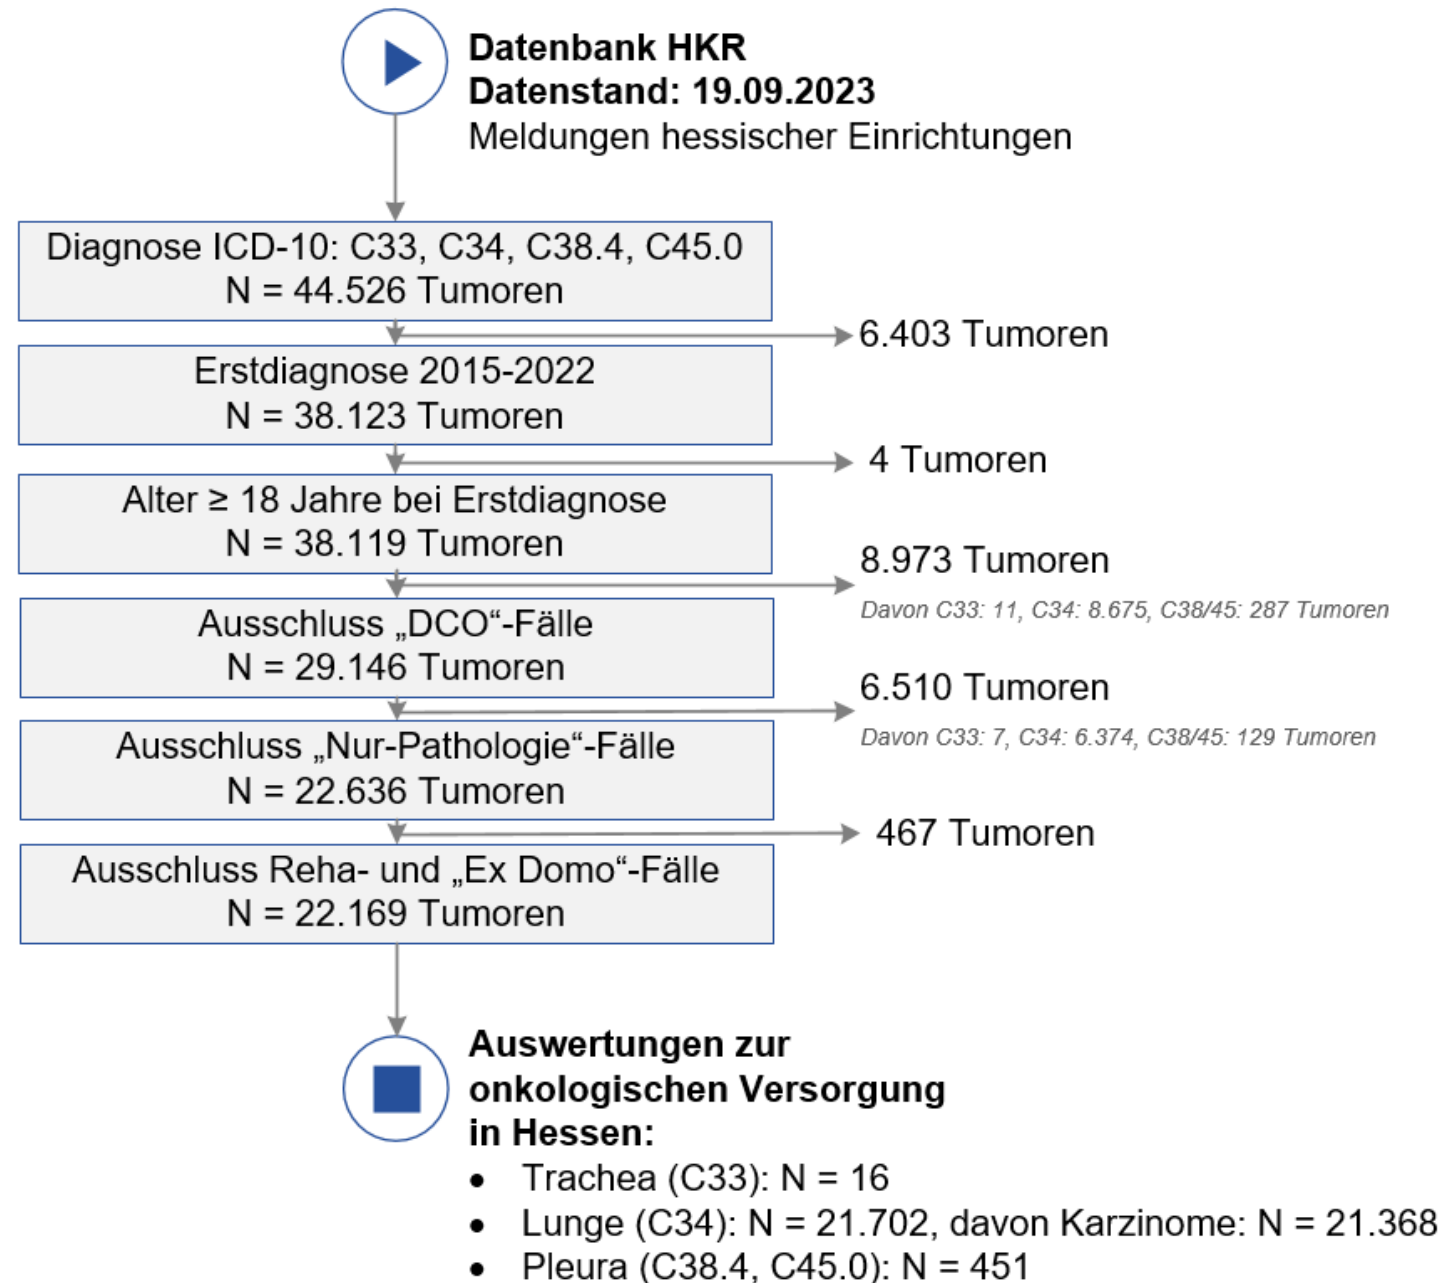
**Datenbank HKR**
**Datenstand: 19.09.2023**
Meldungen hessischer Einrichtungen

Diagnose ICD-10: C33, C34, C38.4, C45.0
N = 44.526 Tumoren

6.403 Tumoren

Erstdiagnose 2015-2022
N = 38.123 Tumoren

4 Tumoren

Alter ≥ 18 Jahre bei Erstdiagnose
N = 38.119 Tumoren

8.973 Tumoren
Davon C33: 11, C34: 8.675, C38/45: 287 Tumoren

Ausschluss „DCO“-Fälle
N = 29.146 Tumoren

6.510 Tumoren
Davon C33: 7, C34: 6.374, C38/45: 129 Tumoren

Ausschluss „Nur-Pathologie“-Fälle
N = 22.636 Tumoren

467 Tumoren

Ausschluss Reha- und „Ex Domo“-Fälle
N = 22.169 Tumoren

**Auswertungen zur onkologischen Versorgung in Hessen:**
- Trachea (C33): N = 16
- Lunge (C34): N = 21.702, davon Karzinome: N = 21.368
- Pleura (C38.4, C45.0): N = 451